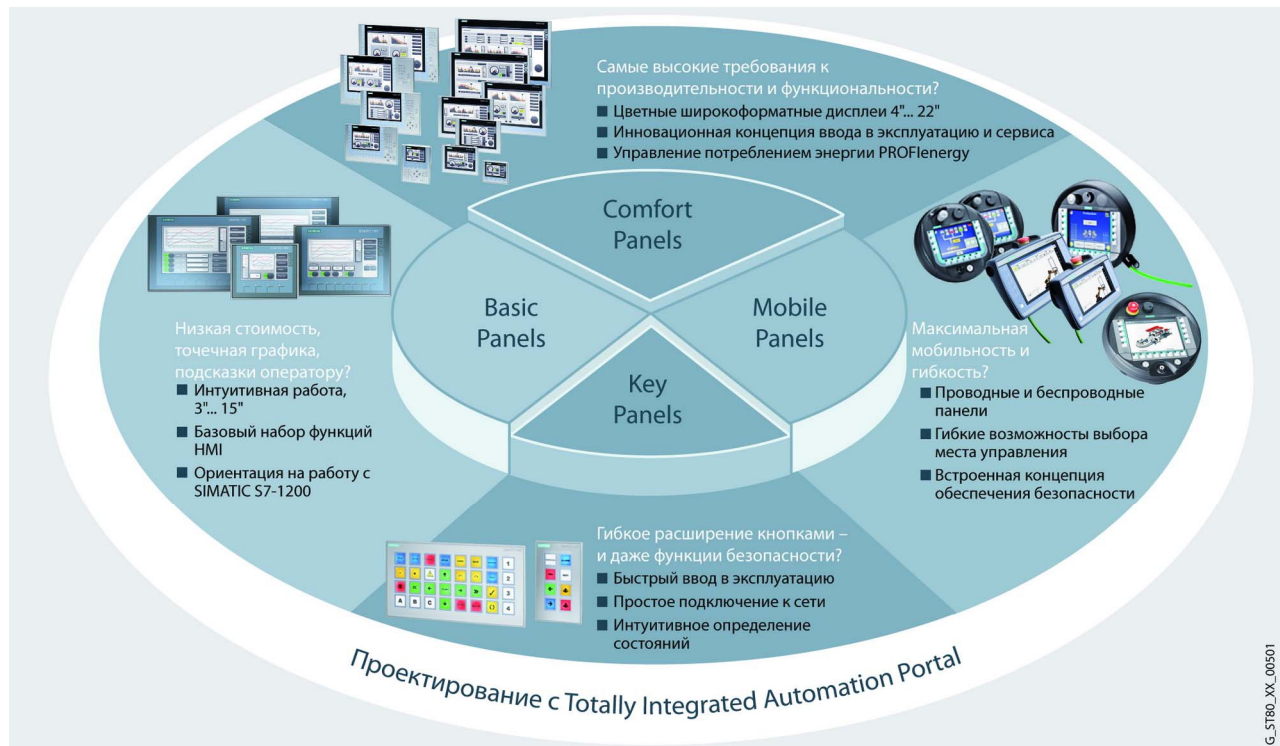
Самые высокие требования к производительности и функциональности?
■ Цветные широкоформатные дисплеи 4"... 22"
■ Инновационная концепция ввода в эксплуатацию и сервиса
■ Управление потреблением энергии PROFIenergy

Comfort Panels

Basic Panels

Mobile Panels

Key Panels

Низкая стоимость, точечная графика, подсказки оператору?
■ Интуитивная работа, 3"... 15"
■ Базовый набор функций HMI
■ Ориентация на работу с SIMATIC S7-1200

Максимальная мобильность и гибкость?
■ Проводные и беспроводные панели
■ Гибкие возможности выбора места управления
■ Встроенная концепция обеспечения безопасности

Гибкое расширение кнопками – и даже функции безопасности?
■ Быстрый ввод в эксплуатацию
■ Простое подключение к сети
■ Интуитивное определение состояний

Проектирование с Totally Integrated Automation Portal

G_ST80_XX_00501